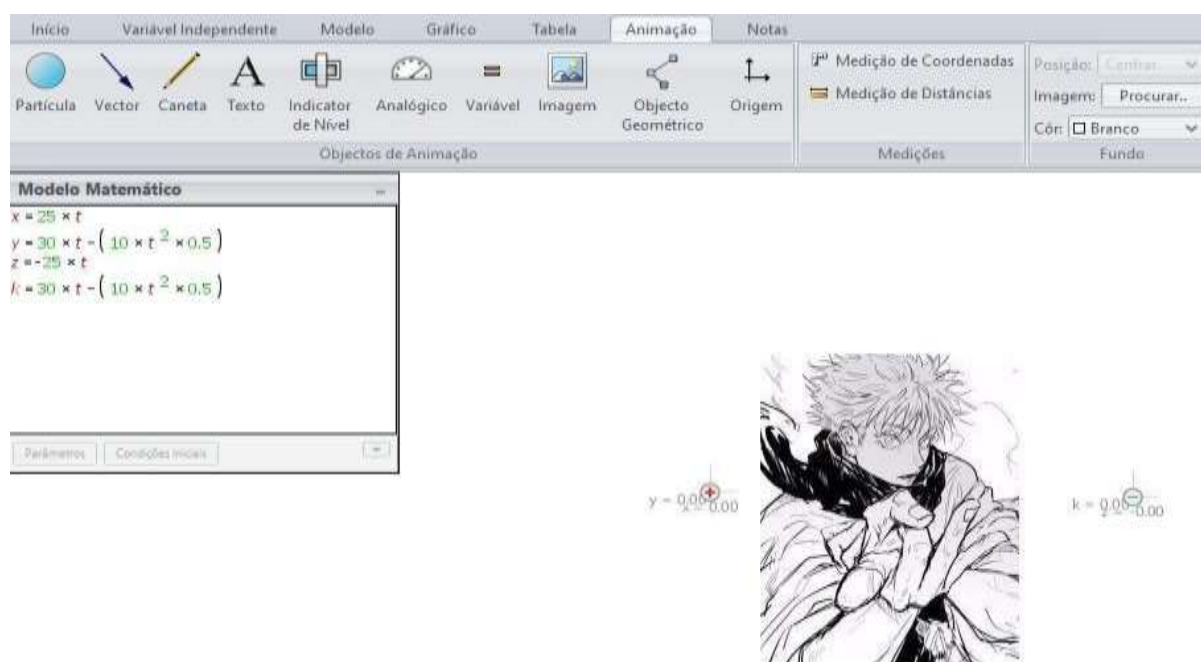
Início Variável Independente Modelo Gráfico Tabela Animação Notas

Partícula Vector Caneta Texto Indicator de Nível Analógico Variável Imagem Objecto Geométrico Origem

Objectos de Animação

Medição de Coordenadas
Medição de Distâncias

Medições

Posição: Centrar
Imagem: Procurar..
Côr: Branco

Fundo

Modelo Matemático

$x = 25 \times t$
$y = 30 \times t - (10 \times t^2 \times 0.5)$
$z = -25 \times t$
$k = 30 \times t - (10 \times t^2 \times 0.5)$

Parâmetros Condições Iniciais

y = 0.00 x = 0.00

k = 0.00 z = 0.00